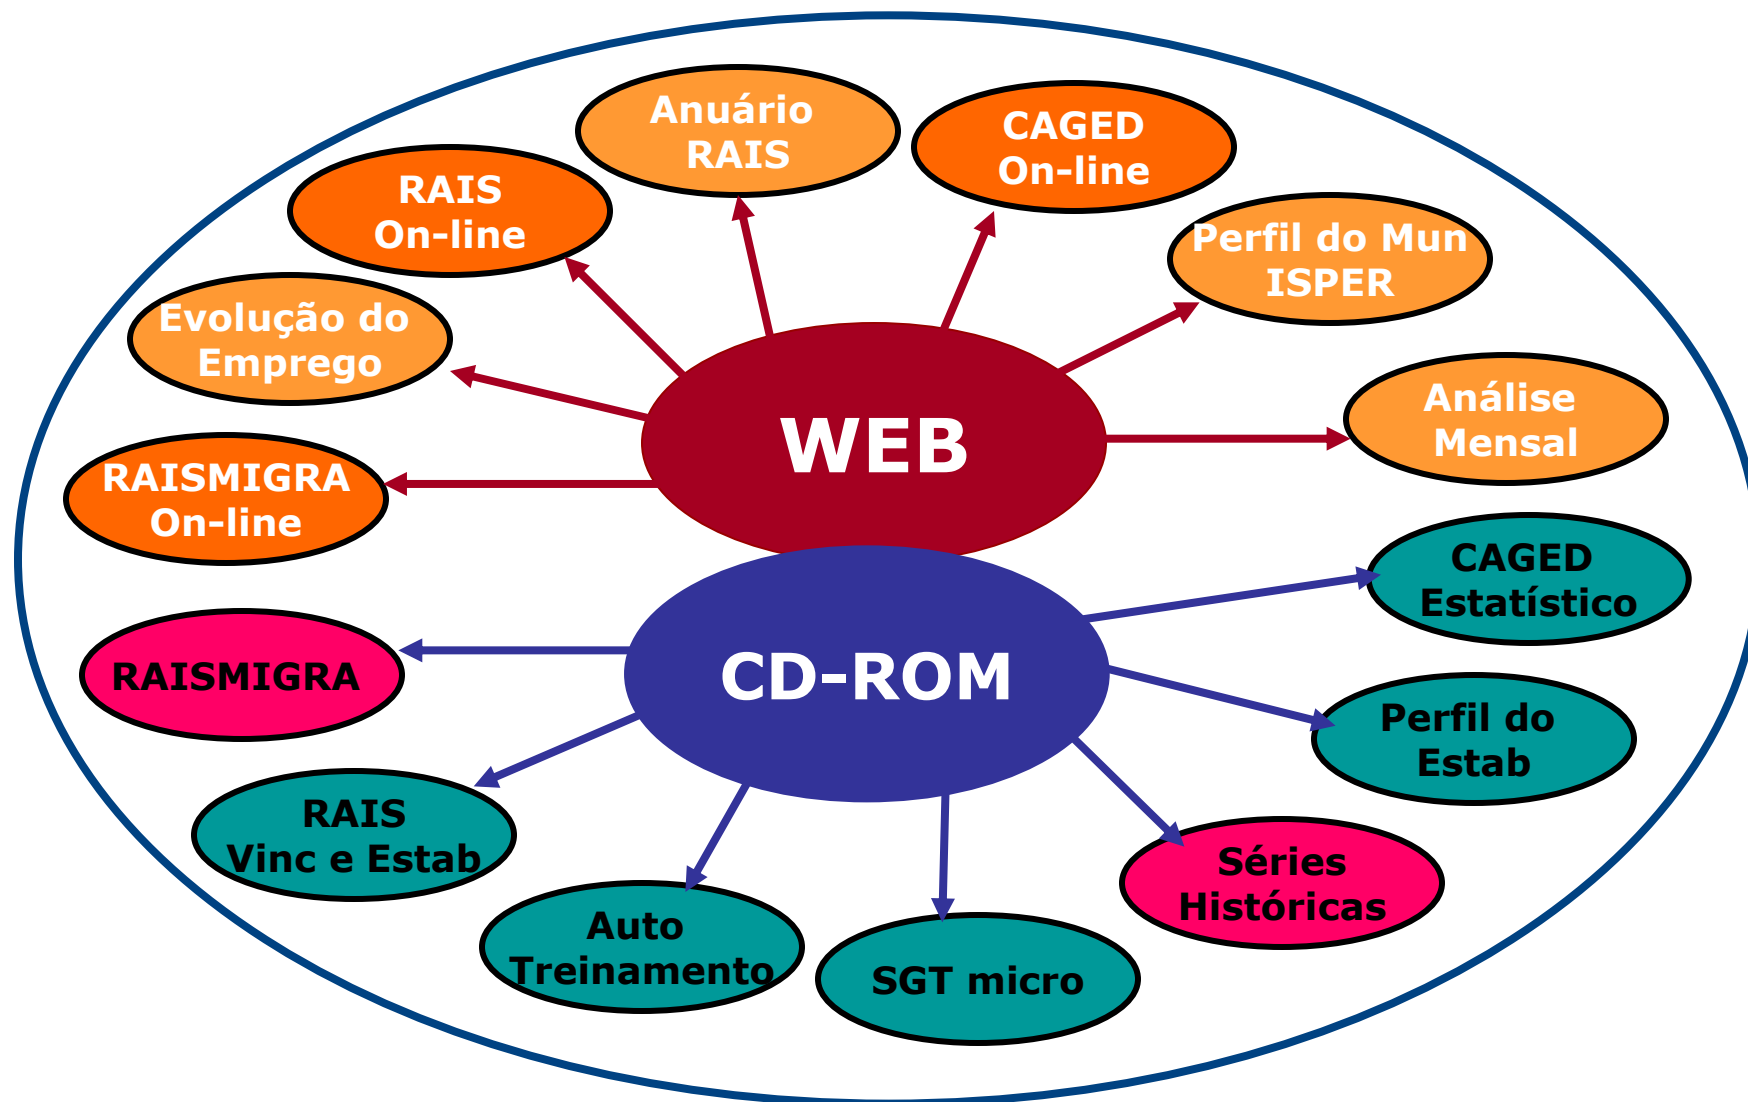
WEB

Anuário RAIS

CAGED On-line

RAIS On-line

Perfil do Mun ISPER

Evolução do Emprego

Análise Mensal

RAISMIGRA On-line

CD-ROM

CAGED Estatístico

RAISMIGRA

Perfil do Estab

RAIS Vinc e Estab

Séries Históricas

Auto Treinamento

SGT micro